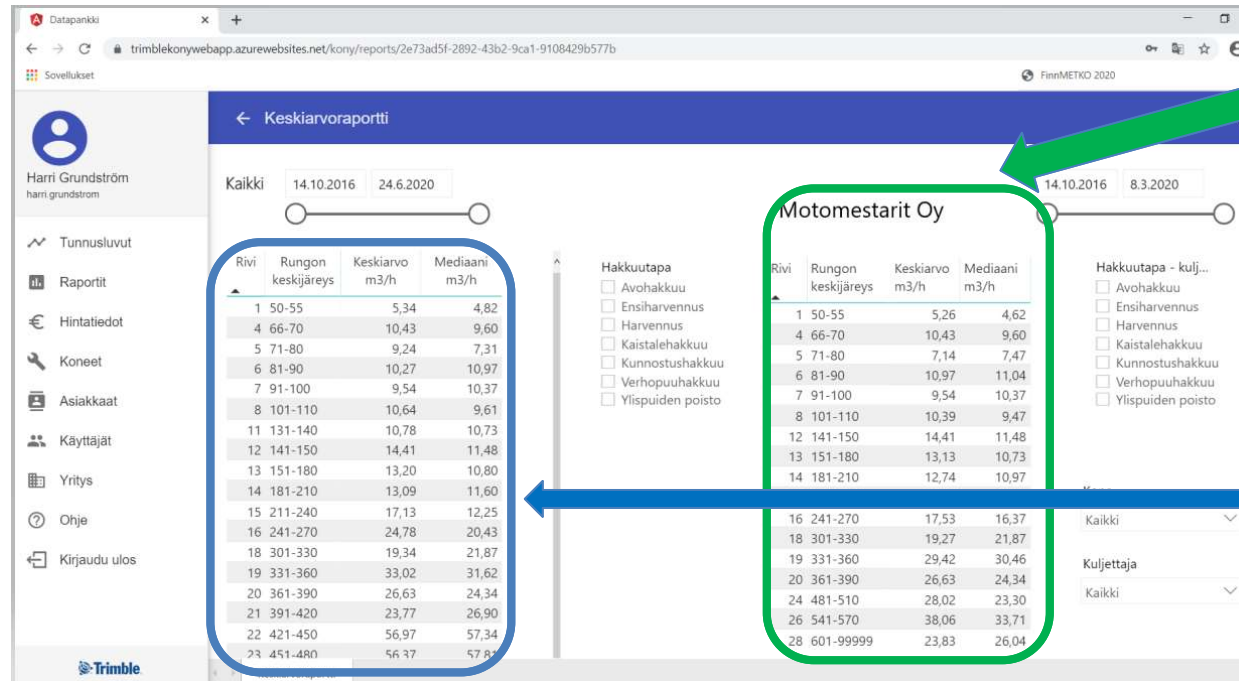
Datapankki ×  +

trimblekonywebapp.azurewebsites.net/kony/reports/2e73ad5f-2892-43b2-9ca1-9108429b577b

Sovellukset

FinnMETKO 2020

Harri Grundström
harri grundstrom

Tunnusluvut
Raportit
Hintatiedot
Koneet
Asiakkaat
Käyttäjät
Yritys
Ohje
Kirjaudu ulos

Trimble

← Keskiarvoraportti

Kaikki 14.10.2016 24.6.2020

| Rivi | Rungon keskijäreys | Keskiarvo m3/h | Mediaani m3/h |
|---|---|---|---|
| 1 | 50-55 | 5,34 | 4,82 |
| 4 | 66-70 | 10,43 | 9,60 |
| 5 | 71-80 | 9,24 | 7,31 |
| 6 | 81-90 | 10,27 | 10,97 |
| 7 | 91-100 | 9,54 | 10,37 |
| 8 | 101-110 | 10,64 | 9,61 |
| 11 | 131-140 | 10,78 | 10,73 |
| 12 | 141-150 | 14,41 | 11,48 |
| 13 | 151-180 | 13,20 | 10,80 |
| 14 | 181-210 | 13,09 | 11,60 |
| 15 | 211-240 | 17,13 | 12,25 |
| 16 | 241-270 | 24,78 | 20,43 |
| 18 | 301-330 | 19,34 | 21,87 |
| 19 | 331-360 | 33,02 | 31,62 |
| 20 | 361-390 | 26,63 | 24,34 |
| 21 | 391-420 | 23,77 | 26,90 |
| 22 | 421-450 | 56,97 | 57,34 |
| 23 | 451-480 | 56,37 | 57,8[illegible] |

Hakkuutapa
Avohakkuu
Ensiharvennus
Harvennus
Kaistalehakkuu
Kunnostushakkuu
Verhopuuhakkuu
Ylispuiden poisto

Motomestarit Oy

14.10.2016 8.3.2020

| Rivi | Rungon keskijäreys | Keskiarvo m3/h | Mediaani m3/h |
|---|---|---|---|
| 1 | 50-55 | 5,26 | 4,62 |
| 4 | 66-70 | 10,43 | 9,60 |
| 5 | 71-80 | 7,14 | 7,47 |
| 6 | 81-90 | 10,97 | 11,04 |
| 7 | 91-100 | 9,54 | 10,37 |
| 8 | 101-110 | 10,39 | 9,47 |
| 12 | 141-150 | 14,41 | 11,48 |
| 13 | 151-180 | 13,13 | 10,73 |
| 14 | 181-210 | 12,74 | 10,97 |
| 16 | 241-270 | 17,53 | 16,37 |
| 18 | 301-330 | 19,27 | 21,87 |
| 19 | 331-360 | 29,42 | 30,46 |
| 20 | 361-390 | 26,63 | 24,34 |
| 24 | 481-510 | 28,02 | 23,30 |
| 26 | 541-570 | 38,06 | 33,71 |
| 28 | 601-99999 | 23,83 | 26,04 |

Hakkuutapa - kulj...
Avohakkuu
Ensiharvennus
Harvennus
Kaistalehakkuu
Kunnostushakkuu
Verhopuuhakkuu
Ylispuiden poisto

Kaikki

Kuljettaja
Kaikki